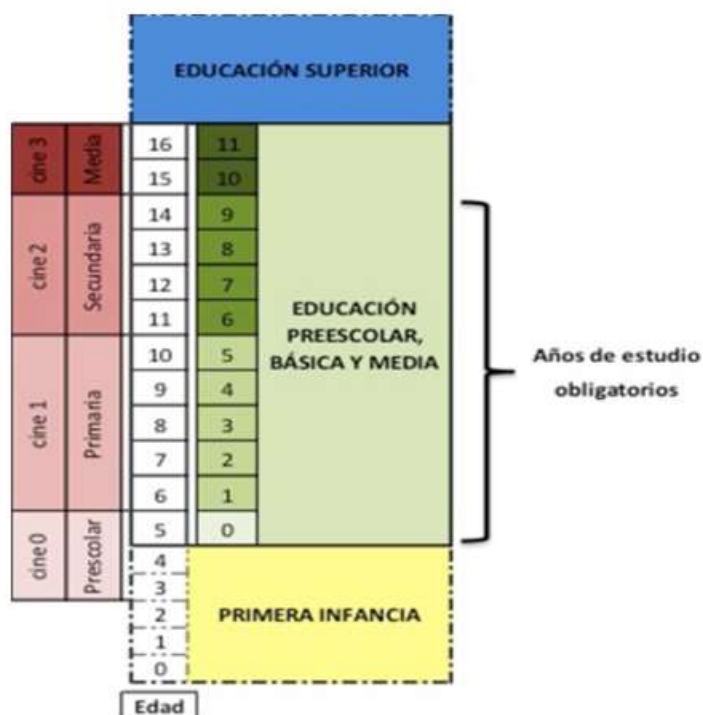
EDUCACIÓN SUPERIOR

| | | | | |
|---|---|---|---|---|
| cine 3 | Media | 16 | 11 | EDUCACIÓN PREESCOLAR, BÁSICA Y MEDIA |
| | | 15 | 10 | |
| cine 2 | Secundaria | 14 | 9 | |
| | | 13 | 8 | |
| | | 12 | 7 | |
| | | 11 | 6 | |
| cine 1 | Primaria | 10 | 5 | |
| | | 9 | 4 | |
| | | 8 | 3 | |
| | | 7 | 2 | |
| | | 6 | 1 | |
| cine 0 | Prescolar | 5 | 0 | |
| | | 4 | | PRIMERA INFANCIA |
| | | 3 | | |
| | | 2 | | |
| | | 1 | | |
| | | 0 | | |

Edad

Años de estudio obligatorios